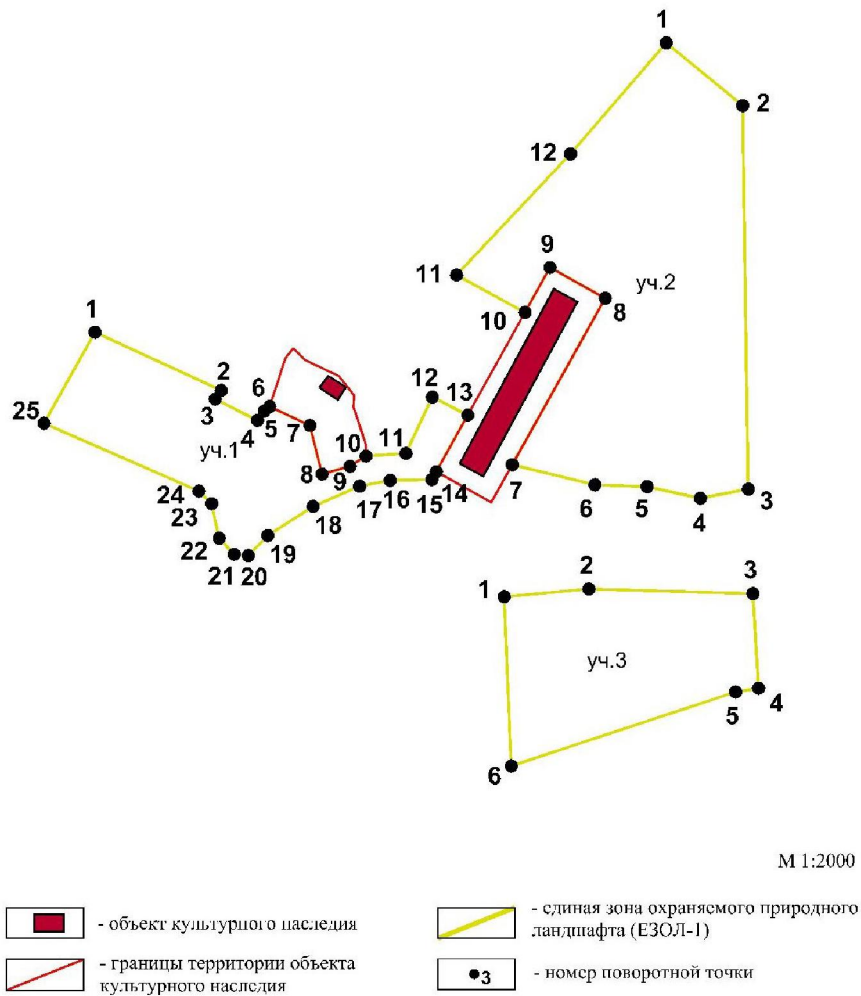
1
2
12
9
11
уч.2
10
8
1
2
6
12
13
25
3
5
4
7
уч.1
10
11
8
9
24
17
16
15
14
7
6
5
4
3
23
18
22
19
21
20
1
2
3
уч.3
5
4
6

М 1:2000

- объект культурного наследия

- единая зона охраняемого природного ландшафта (ЕЗОЛ-1)

- границы территории объекта культурного наследия

3 - номер поворотной точки